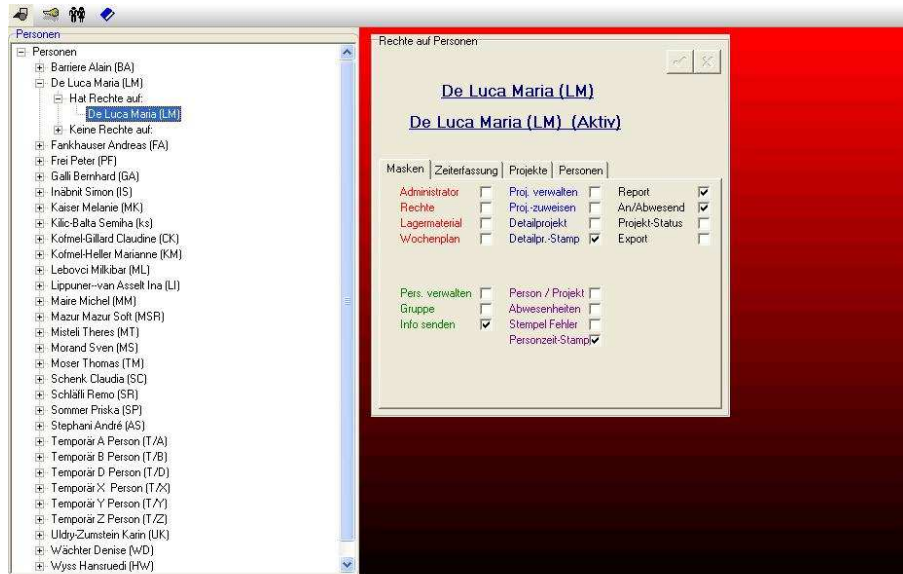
Personen
Personen
Barriere Alain (BA)
De Luca Maria (LM)
Hat Rechte auf:
De Luca Maria (LM)
Keine Rechte auf:
Fankhauser Andreas (FA)
Frei Peter (PF)
Galli Bernhard (GA)
Inäbnit Simon (IS)
Kaiser Melanie (MK)
Kilic-Balta Semiha (ks)
Kofmel-Gillard Claudine (CK)
Kofmel-Heller Marianne (KM)
Lebovci Milkibar (ML)
Lippuner--van Asselt Ina (LI)
Maire Michel (MM)
Mazur Mazur Soft (MSR)
Misteli Theres (MT)
Morand Sven (MS)
Moser Thomas (TM)
Schenk Claudia (SC)
Schläfli Remo (SR)
Sommer Priska (SP)
Stephani André (AS)
Temporär A Person (T/A)
Temporär B Person (T/B)
Temporär D Person (T/D)
Temporär X Person (T/X)
Temporär Y Person (T/Y)
Temporär Z Person (T/Z)
Uldry-Zumstein Karin (UK)
Wächter Denise (WD)
Wyss Hansruedi (HW)

Rechte auf Personen

De Luca Maria (LM)

De Luca Maria (LM) (Aktiv)

Masken | Zeiterfassung | Projekte | Personen

| | | | | | |
|---|---|---|---|---|---|
| Administrator | ☐ | Proj. verwalten | ☐ | Report | ☑ |
| Rechte | ☐ | Proj.-zuweisen | ☐ | An/Abwesend | ☑ |
| Lagermaterial | ☐ | Detailprojekt | ☐ | Projekt-Status | ☐ |
| Wochenplan | ☐ | Detailpr.-Stamp | ☑ | Export | ☐ |

| | | | |
|---|---|---|---|
| Pers. verwalten | ☐ | Person / Projekt | ☐ |
| Gruppe | ☐ | Abwesenheiten | ☐ |
| Info senden | ☑ | Stempel Fehler | ☐ |
| | | Personzeit-Stamp | ☑ |